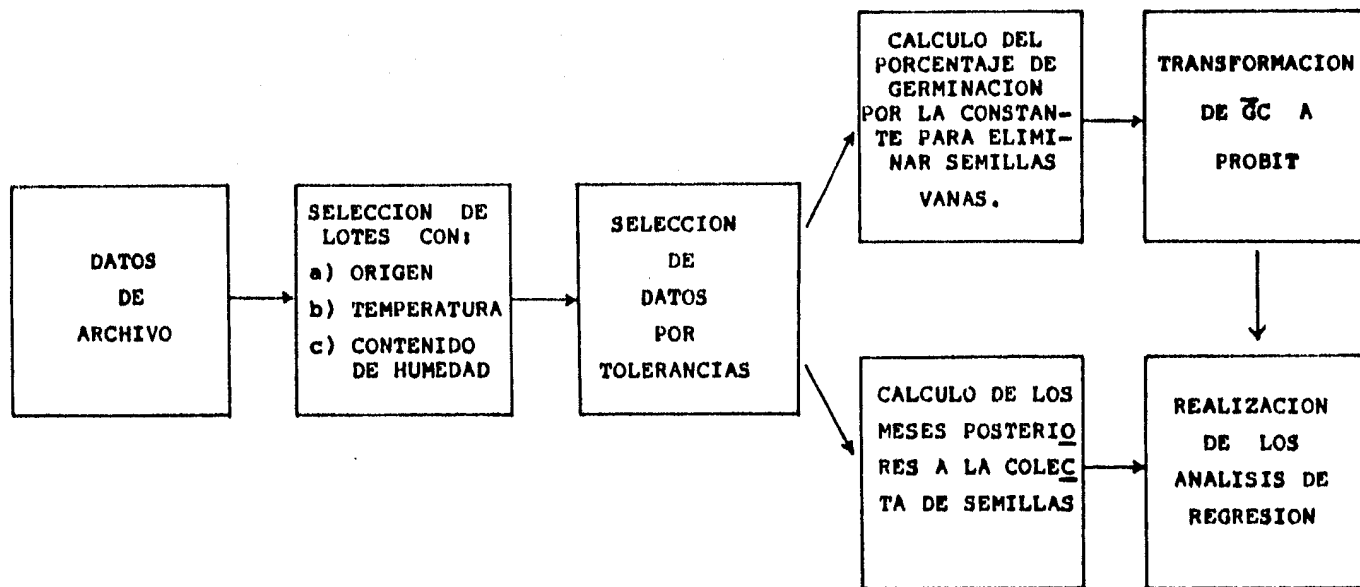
DATOS DE ARCHIVO

SELECCION DE LOTES CON:
a) ORIGEN
b) TEMPERATURA
c) CONTENIDO DE HUMEDAD

SELECCION DE DATOS POR TOLERANCIAS

CALCULO DEL PORCENTAJE DE GERMINACION POR LA CONSTANTE PARA ELIMINAR SEMILLAS VANAS.

TRANSFORMACION DE $\overline{G}C$ A PROBIT

CALCULO DE LOS MESES POSTERIORES A LA COLECTA DE SEMILLAS

REALIZACION DE LOS ANALISIS DE REGRESION